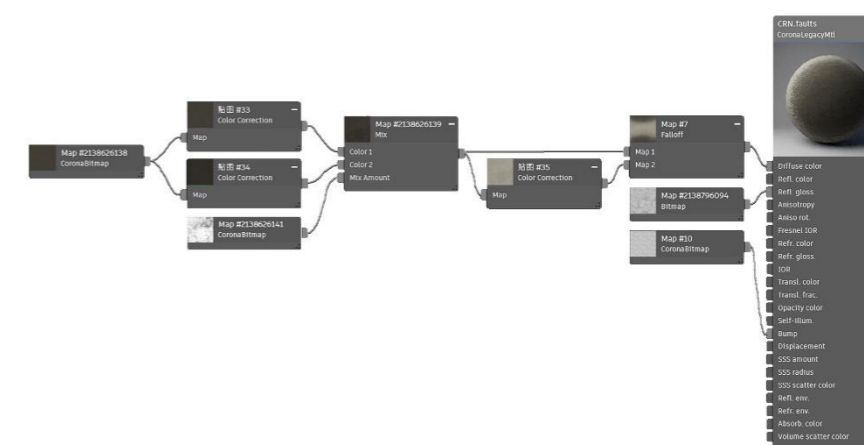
Map #2138626138
CoronaBitmap

贴图 #33
Color Correction
Map

贴图 #34
Color Correction
Map

Map #2138626141
CoronaBitmap

Map #2138626139
Mix
Color 1
Color 2
Mix Amount

贴图 #35
Color Correction
Map

Map #7
Falloff
Map 1
Map 2

Map #2138796094
Bitmap

Map #10
CoronaBitmap

CRN.faults
CoronaLegacyMtl
Diffuse color
Refl. color
Refl. gloss.
Anisotropy
Aniso rot.
Fresnel IOR
Refr. color
Refr. gloss.
IOR
Transl. color
Transl. frac.
Opacity color
Self-illum.
Bump
Displacement
SSS amount
SSS radius
SSS scatter color
Refl. env.
Refr. env.
Absorb. color
Volume scatter color